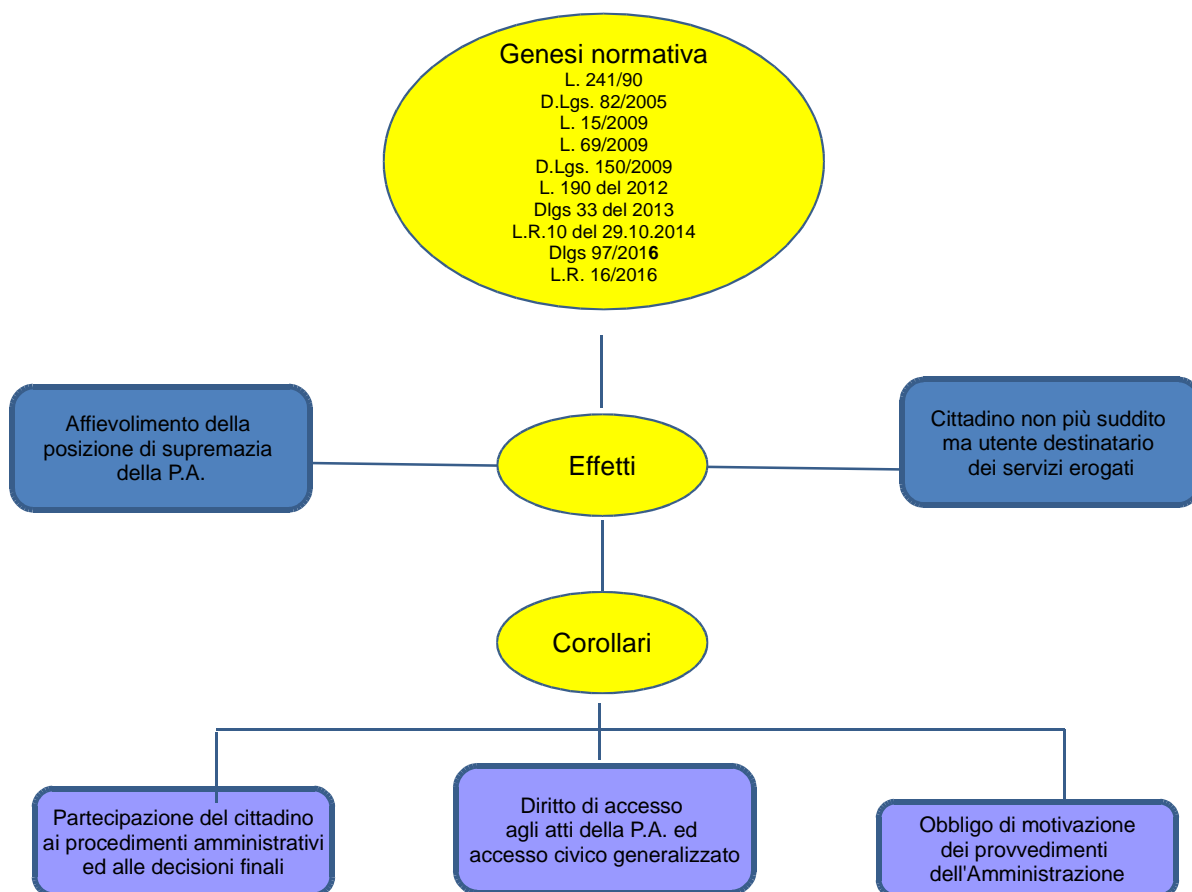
Genesi normativa
L. 241/90
D.Lgs. 82/2005
L. 15/2009
L. 69/2009
D.Lgs. 150/2009
L. 190 del 2012
Dlgs 33 del 2013
L.R.10 del 29.10.2014
Dlgs 97/2016
L.R. 16/2016

Affievolimento della posizione di supremazia della P.A.

Effetti

Cittadino non più suddito ma utente destinatario dei servizi erogati

Corollari

Partecipazione del cittadino ai procedimenti amministrativi ed alle decisioni finali

Diritto di accesso agli atti della P.A. ed accesso civico generalizzato

Obbligo di motivazione dei provvedimenti dell'Amministrazione